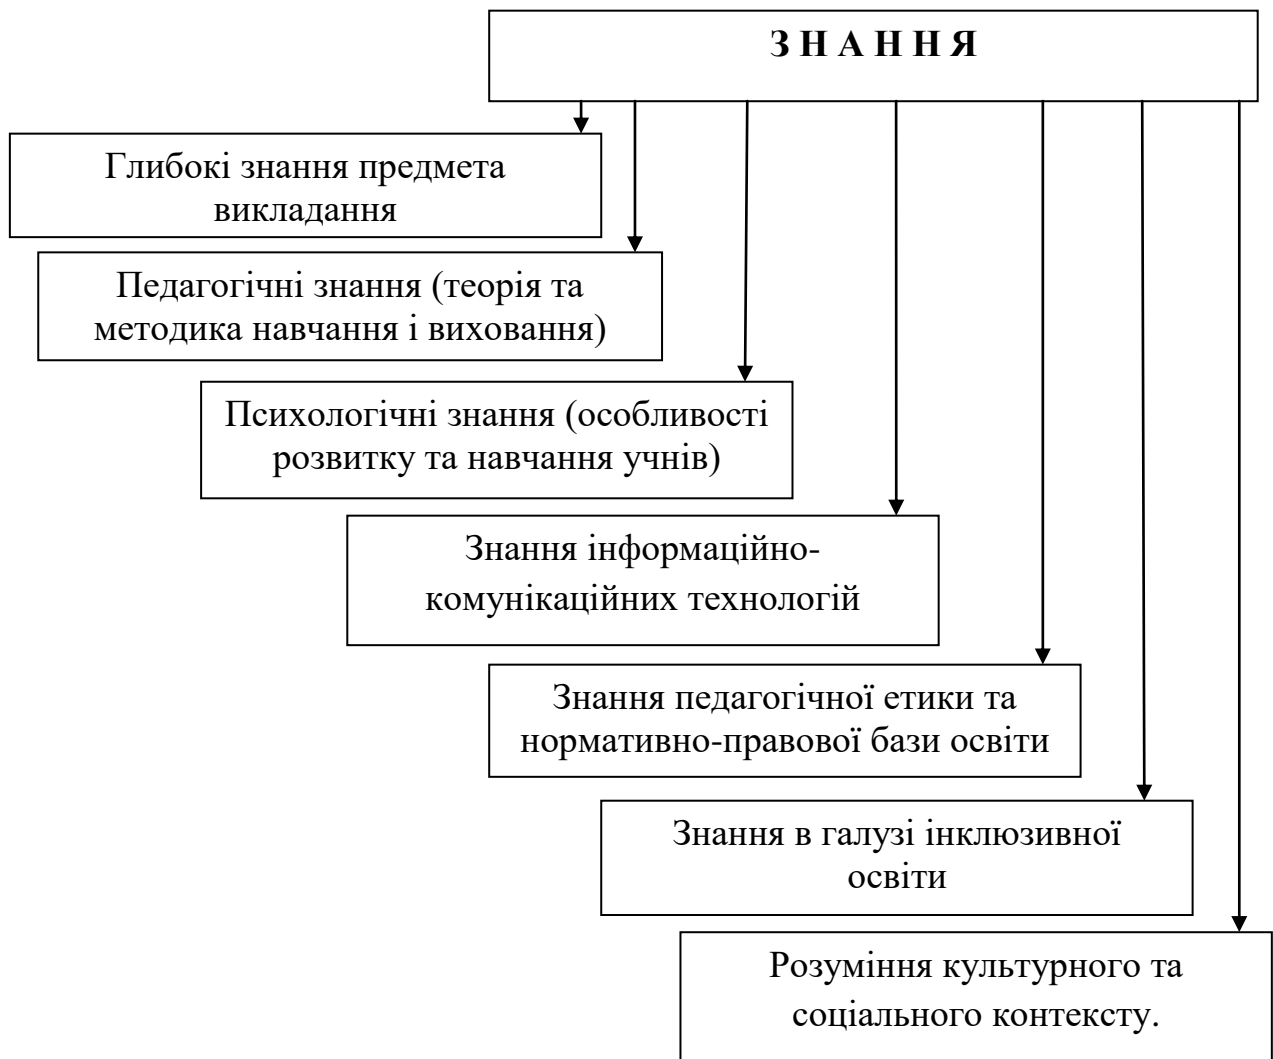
З Н А Н Н Я

Глибокі знання предмета викладання

Педагогічні знання (теорія та методика навчання і виховання)

Психологічні знання (особливості розвитку та навчання учнів)

Знання інформаційно-комунікаційних технологій

Знання педагогічної етики та нормативно-правової бази освіти

Знання в галузі інклюзивної освіти

Розуміння культурного та соціального контексту.